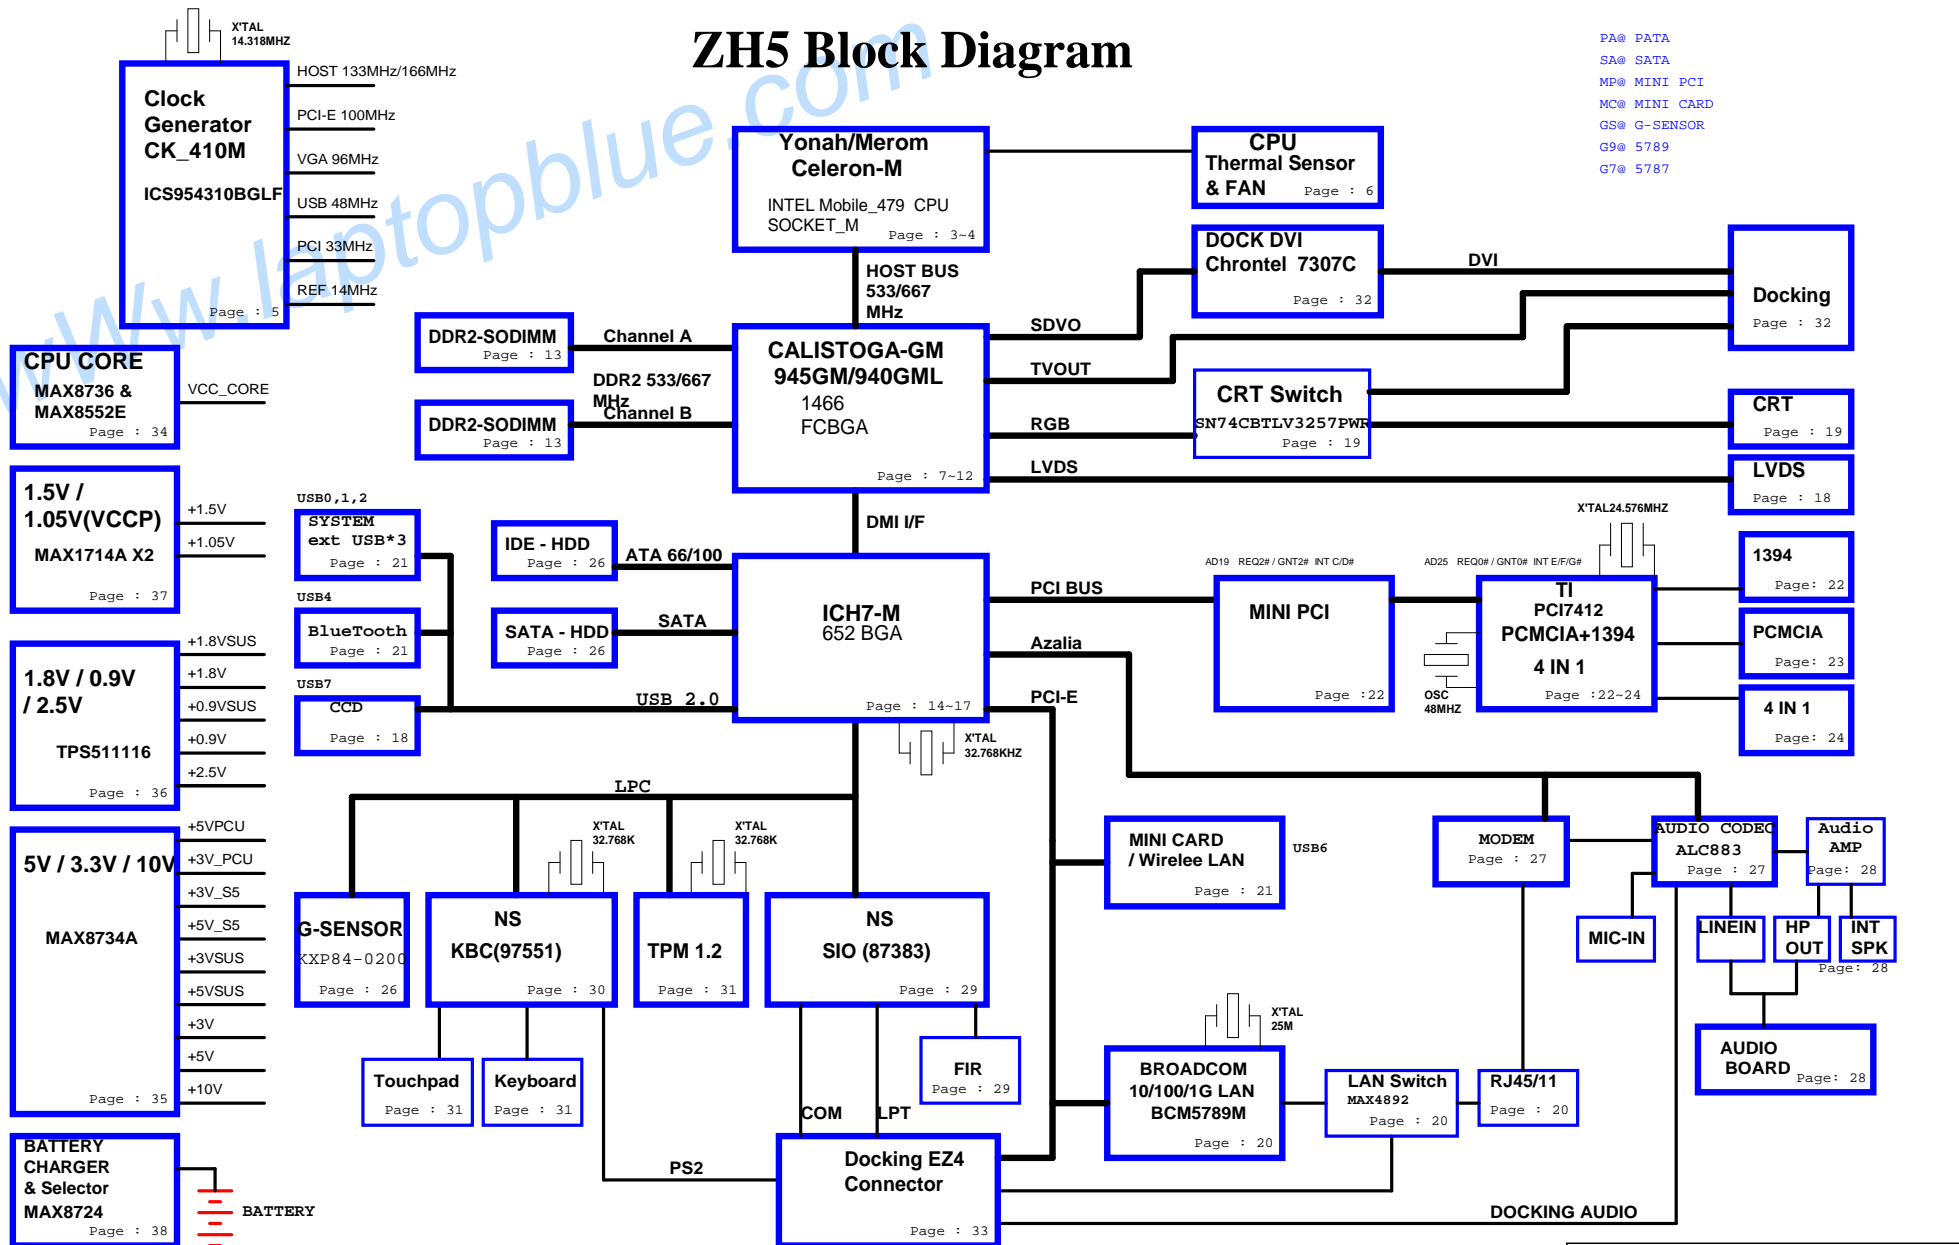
ZH5 Block Diagram

www.laptopblue.com

PA@ PATA
SA@ SATA
MP@ MINI PCI
MC@ MINI CARD
GS@ G-SENSOR
G9@ 5789
G7@ 5787

X'TAL 14.318MHZ

Clock Generator CK_410M
ICS954310BGLF
Page : 5

HOST 133MHz/166MHz
PCI-E 100MHz
VGA 96MHz
USB 48MHz
PCI 33MHz
REF 14MHz

Yonah/Merom Celeron-M
INTEL Mobile_479 CPU SOCKET_M
Page : 3~4

CPU Thermal Sensor & FAN
Page : 6

DOCK DVI Chrontel 7307C
Page : 32

DVI

Docking
Page : 32

HOST BUS 533/667 MHz

CPU CORE
MAX8736 & MAX8552E
Page : 34

VCC_CORE

DDR2-SODIMM
Page : 13

Channel A

DDR2 533/667 MHz

DDR2-SODIMM
Page : 13

Channel B

CALISTOGA-GM 945GM/940GML
1466 FCBGA
Page : 7~12

SDVO
TVOUT
RGB
LVDS

CRT Switch
SN74CBTLV3257PWR
Page : 19

CRT
Page : 19

LVDS
Page : 18

1.5V / 1.05V(VCCP)
MAX1714A X2
Page : 37

+1.5V
+1.05V

USB0,1,2
SYSTEM ext USB*3
Page : 21

USB4
BlueTooth
Page : 21

USB7
CCD
Page : 18

IDE - HDD
Page : 26

ATA 66/100

SATA - HDD
Page : 26

SATA

DMI I/F

ICH7-M
652 BGA
Page : 14~17

USB 2.0

PCI BUS
Azalia
PCI-E

AD19 REQ2# / GNT2# INT C/D#
AD25 REQ0# / GNT0# INT E/F/G#

X'TAL24.576MHZ

MINI PCI
Page :22

TI PCI7412 PCMCIA+1394 4 IN 1
Page :22~24

OSC 48MHZ

1394
Page: 22

PCMCIA
Page: 23

4 IN 1
Page: 24

1.8V / 0.9V / 2.5V
TPS511116
Page : 36

+1.8VSUS
+1.8V
+0.9VSUS
+0.9V
+2.5V

X'TAL 32.768KHZ

LPC

X'TAL 32.768K
X'TAL 32.768K

5V / 3.3V / 10V
MAX8734A
Page : 35

+5VPCU
+3V_PCU
+3V_S5
+5V_S5
+3VSUS
+5VSUS
+3V
+5V
+10V

G-SENSOR
KXP84-0200
Page : 26

NS KBC(97551)
Page : 30

TPM 1.2
Page : 31

NS SIO (87383)
Page : 29

MINI CARD / Wirelee LAN
Page : 21

USB6

MODEM
Page : 27

AUDIO CODEC ALC883
Page : 27

Audio AMP
Page: 28

MIC-IN
LINEIN
HP OUT
INT SPK
Page: 28

AUDIO BOARD
Page: 28

Touchpad
Page : 31

Keyboard
Page : 31

FIR
Page : 29

COM
LPT

X'TAL 25M

BROADCOM 10/100/1G LAN BCM5789M
Page : 20

LAN Switch
MAX4892
Page : 20

RJ45/11
Page : 20

PS2

Docking EZ4 Connector
Page : 33

DOCKING AUDIO

BATTERY CHARGER & Selector MAX8724
Page : 38

BATTERY